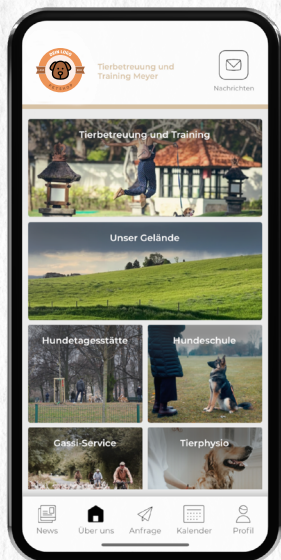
YOUR LOGO

Tierbetreuung und Training Meyer

Nachrichten

Tierbetreuung und Training

Unser Gelände

Hundetagesstätte

Hundeschule

Gassi-Service

Tierphysio

News

Über uns

Anfrage

Kalender

Profil